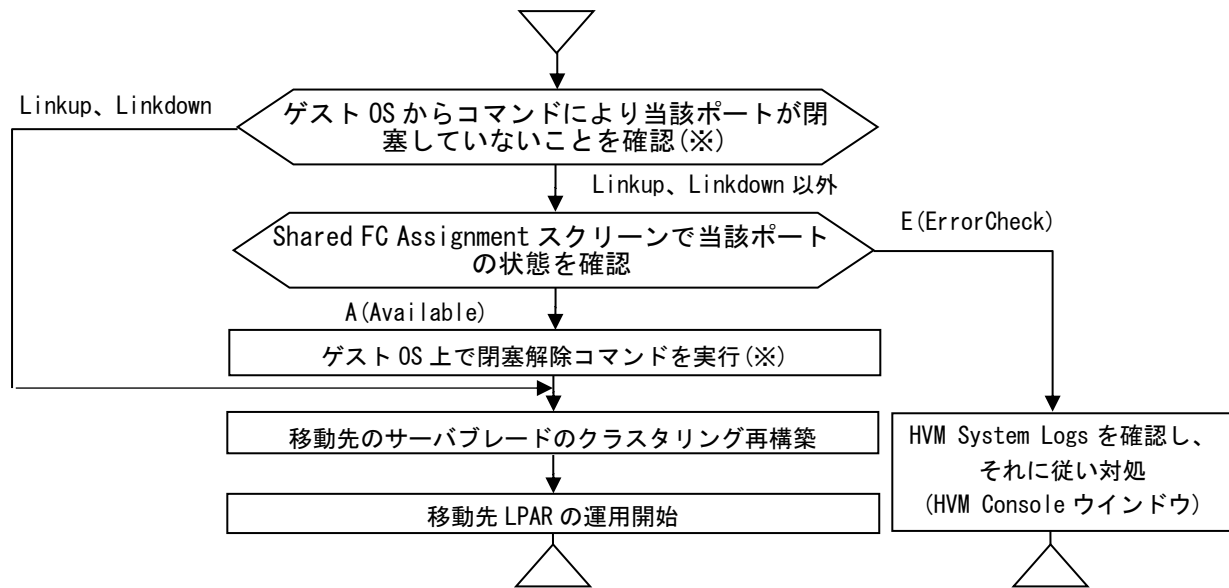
Linkup、Linkdown

ゲスト OS からコマンドにより当該ポートが閉塞していないことを確認(※)

Linkup、Linkdown 以外

Shared FC Assignment スクリーンで当該ポートの状態を確認

E(ErrorCheck)

A(Available)

ゲスト OS 上で閉塞解除コマンドを実行(※)

移動先のサーバブレードのクラスタリング再構築

HVM System Logs を確認し、それに従い対処 (HVM Console ウインドウ)

移動先 LPAR の運用開始